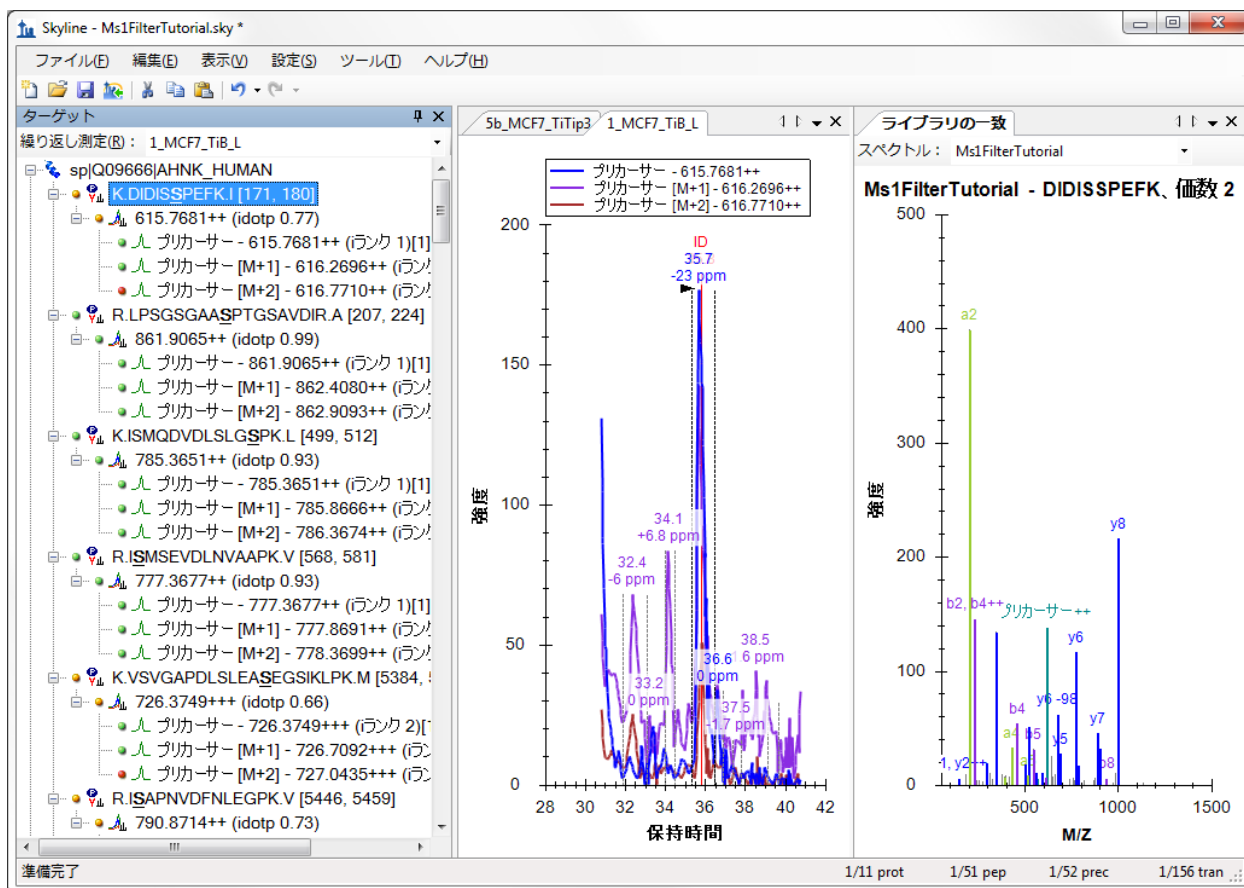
Skyline - Ms1FilterTutorial.sky *

ファイル(F) 編集(E) 表示(V) 設定(S) ツール(T) ヘルプ(H)

ターゲット
繰り返し測定(R)： 1_MCF7_TiB_L

sp|Q09666|AHNK_HUMAN
K.DIDISSPEFK.I [171, 180]
615.7681++ (idotp 0.77)
プリカーサー - 615.7681++ (ランク 1)[1]
プリカーサー [M+1] - 616.2696++ (ランク
プリカーサー [M+2] - 616.7710++ (ランク
R.LPSGSGAASPTGSAVDIR.A [207, 224]
861.9065++ (idotp 0.99)
プリカーサー - 861.9065++ (ランク 1)[1]
プリカーサー [M+1] - 862.4080++ (ランク
プリカーサー [M+2] - 862.9093++ (ランク
K.ISMQDVDLSLGSPK.L [499, 512]
785.3651++ (idotp 0.93)
プリカーサー - 785.3651++ (ランク 1)[1]
プリカーサー [M+1] - 785.8666++ (ランク
プリカーサー [M+2] - 786.3674++ (ランク
R.ISMSEVDLNVAAPK.V [568, 581]
777.3677++ (idotp 0.93)
プリカーサー - 777.3677++ (ランク 1)[1]
プリカーサー [M+1] - 777.8691++ (ランク
プリカーサー [M+2] - 778.3699++ (ランク
K.VSVGAPDLSLEASEGSIKLPK.M [5384, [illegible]
726.3749+++ (idotp 0.66)
プリカーサー - 726.3749+++ (ランク 2)[
プリカーサー [M+1] - 726.7092+++ (ラン
プリカーサー [M+2] - 727.0435+++ (ラン
R.ISAPNVDFNLEGPK.V [5446, 5459]
790.8714++ (idotp 0.73)

5b_MCF7_TiTip3 1_MCF7_TiB_L

プリカーサー - 615.7681++
プリカーサー [M+1] - 616.2696++
プリカーサー [M+2] - 616.7710++

ID
35.7
-23 ppm
34.1
+6.8 ppm
32.4
-6 ppm
33.2
0 ppm
36.6
0 ppm
37.5
-1.7 ppm
38.5
6 ppm
強度
200
150
100
50
0
28 30 32 34 36 38 40 42
保持時間

ライブラリの一致
スペクトル： Ms1FilterTutorial
Ms1FilterTutorial - DIDISSPEFK、価数 2
500
400
300
200
100
0
強度
a2
y8
b2, b4++
プリカーサー++
y6
b4
a4
b5
y6 -98
y5
y7
-1, y2++
b8
500 1000 1500
M/Z

準備完了 1/11 prot 1/51 pep 1/52 prec 1/156 tran